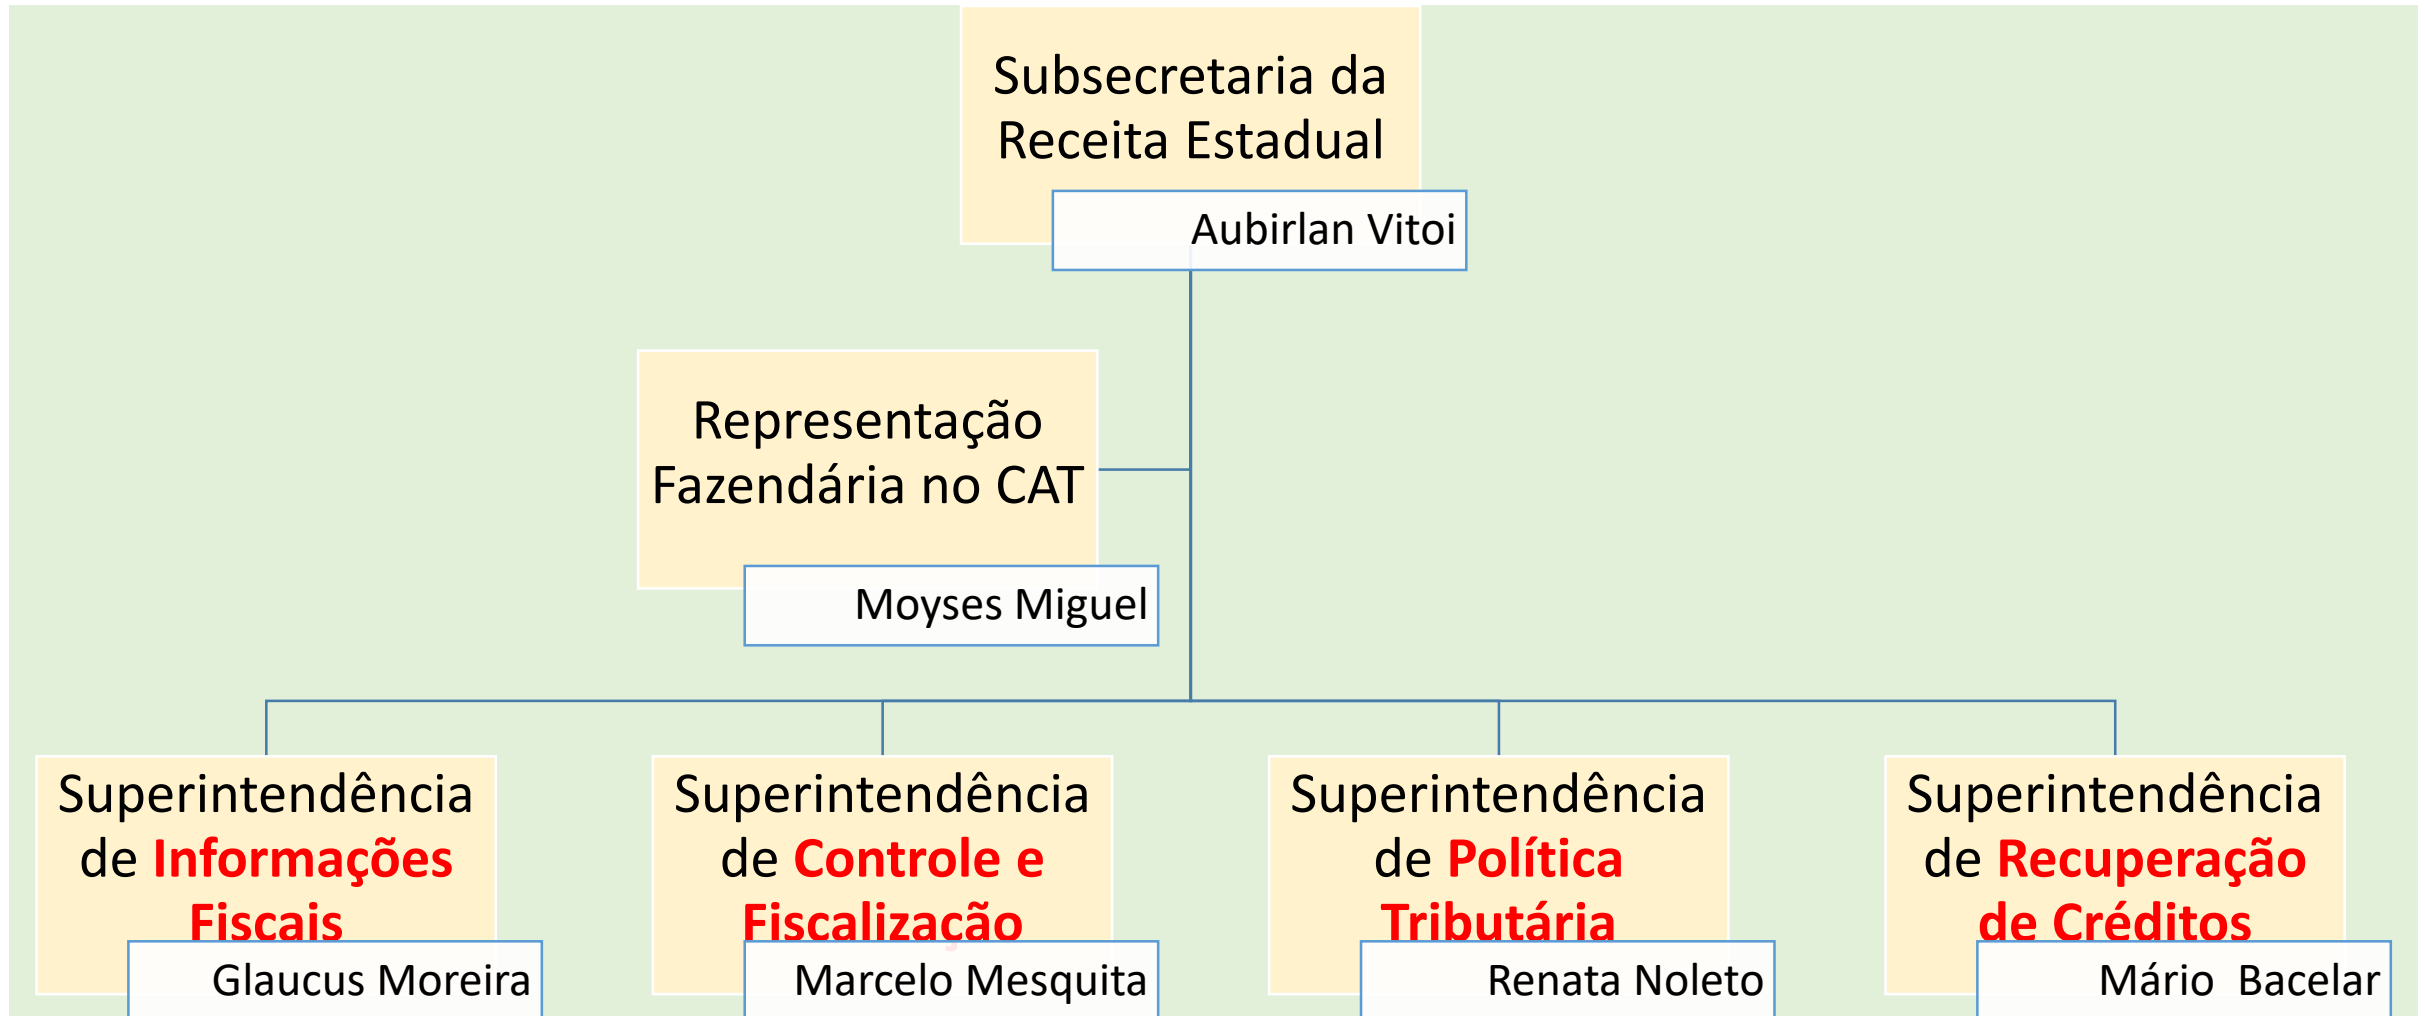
Subsecretaria da Receita Estadual

Aubirlan Vitoi

Representação Fazendária no CAT

Moyses Miguel

Superintendência de Informações Fiscais

Glaucus Moreira

Superintendência de Controle e Fiscalização

Marcelo Mesquita

Superintendência de Política Tributária

Renata Noleto

Superintendência de Recuperação de Créditos

Mário Bacelar